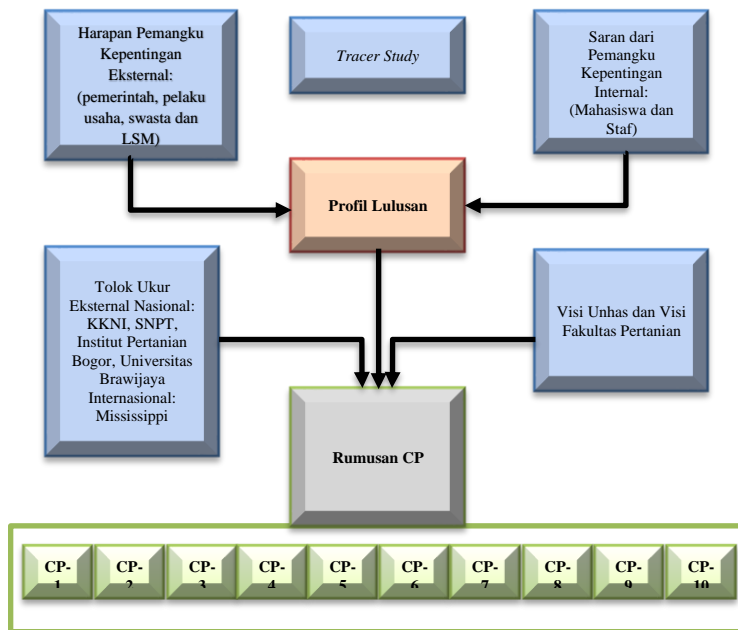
Harapan Pemangku Kepentingan Eksternal: (pemerintah, pelaku usaha, swasta dan LSM)

Tracer Study

Saran dari Pemangku Kepentingan Internal: (Mahasiswa dan Staf)

Profil Lulusan

Tolok Ukur Eksternal Nasional: KKNI, SNPT, Institut Pertanian Bogor, Universitas Brawijaya Internasional: Mississippi

Visi Unhas dan Visi Fakultas Pertanian

Rumusan CP

CP-1

CP-2

CP-3

CP-4

CP-5

CP-6

CP-7

CP-8

CP-9

CP-10